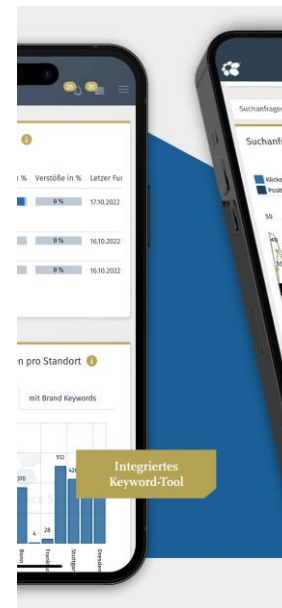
n %	Verstöße in %	Letzter Fu
0 %	17.10.2022
0 %	16.10.2022
0 %	16.10.2022

en pro Standort

mit Brand Keywords

512
420
370
4

Bonn
Frankf
Stuttgar
Dresden

Integriertes Keyword-Tool

Suchanfrage

Suchanf

Klicke
Posit

50